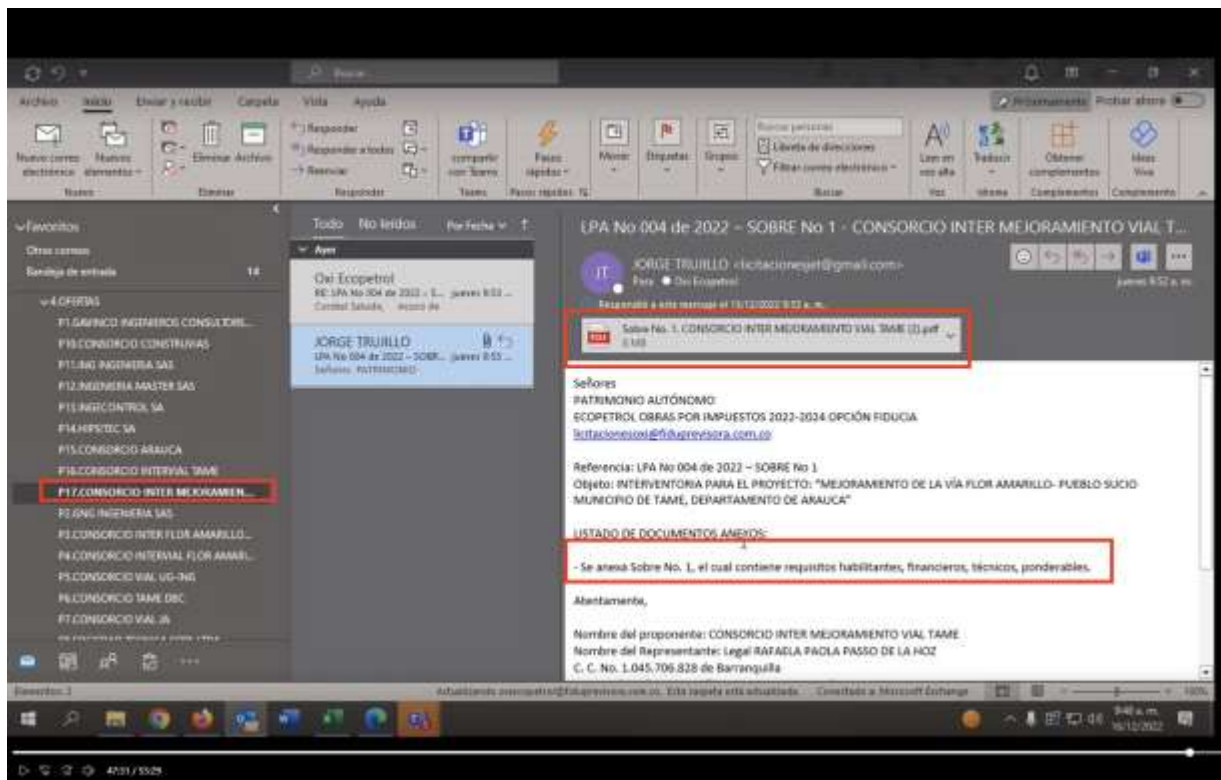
Archivo Inicio Enviar y recibir Carpeta Vista Ayuda

Nuevo correo electrónico Nuevos elementos Nuevo

Eliminar Archivar Eliminar

Responder Responder a todos Reenviar Responder

compartir con Teams Teams

Pasos rápidos Pasos rápidos

Mover Etiquetas Grupos

Buscar personas Libreta de direcciones Filtrar correo electrónico Buscar

Leer en voz alta Voz

Traducir Idioma

Obtener complementos Complementos

Ideas Viva Complemento

Probar ahora

Favoritos
Otros correos
Bandeja de entrada 14
4.OFERTAS
P1.GAVINCO INGENIEROS CONSULTORE...
P10.CONSORCIO CONSTRUVIAS
P11.ING INGENIERIA SAS
P12.INGENIERIA MASTER SAS
P13.INGECONTROL SA
P14.HIPSITEC SA
P15.CONSORCIO ARAUCA
P16.CONSORCIO INTERVIAL TAME
P17.CONSORCIO INTER MEJORAMIEN...
P2.GNG INGENIERIA SAS
P3.CONSORCIO INTER FLOR AMARILLO...
P4.CONSORCIO INTERVIAL FLOR AMARI...
P5.CONSORCIO VIAL UG-ING
P6.CONSORCIO TAME DBC
P7.CONSORCIO VIAL JA

Todo No leídos Por Fecha

Ayer

Oxi Ecopetrol
RE: LPA No 004 de 2022 – S... jueves 9:53 ...

JORGE TRUJILLO
LPA No 004 de 2022 – SOBR... jueves 8:53 ...
Señores PATRIMONIO

LPA No 004 de 2022 – SOBRE No 1 - CONSORCIO INTER MEJORAMIENTO VIAL T...

JORGE TRUJILLO <licitacionesjet@gmail.com>
Para Oxi Ecopetrol
jueves 8:52 a. m.

Sobre No. 1. CONSORCIO INTER MEJORAMIENTO VIAL TAME (2).pdf

Señores
PATRIMONIO AUTÓNOMO
ECOPETROL OBRAS POR IMPUESTOS 2022-2024 OPCIÓN FIDUCIA
licitacionesoxi@fiduprevisora.com.co

Referencia: LPA No 004 de 2022 – SOBRE No 1
Objeto: INTERVENTORIA PARA EL PROYECTO: "MEJORAMIENTO DE LA VÍA FLOR AMARILLO- PUEBLO SUCIO MUNICIPIO DE TAME, DEPARTAMENTO DE ARAUCA"

LISTADO DE DOCUMENTOS ANEXOS:

- Se anexa Sobre No. 1, el cual contiene requisitos habilitantes, financieros, técnicos, ponderables.

Atentamente,

Nombre del proponente: CONSORCIO INTER MEJORAMIENTO VIAL TAME
Nombre del Representante: Legal RAFAELA PAOLA PASSO DE LA HOZ
C. C. No. 1.045.706.828 de Barranquilla

Conectado a: Microsoft Exchange

9:40 a. m.
16/12/2022